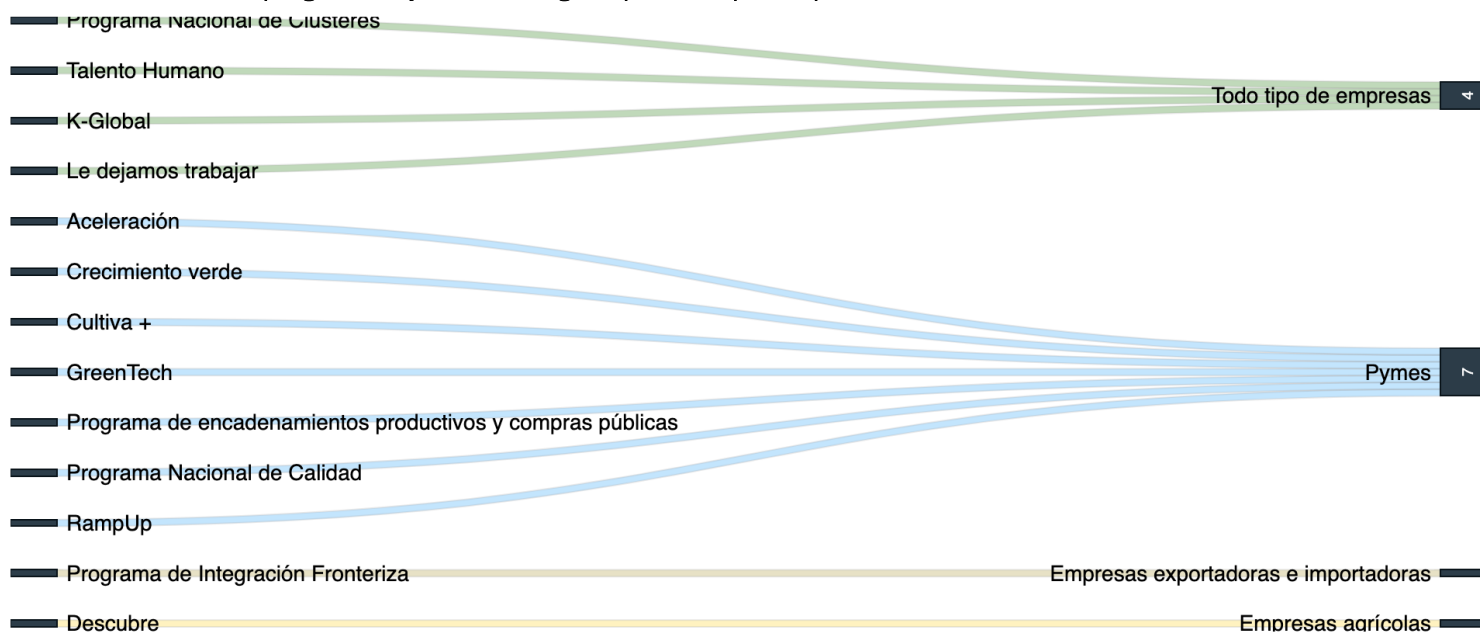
Programa Nacional de Clusteres
Talento Humano
K-Global
Le dejamos trabajar
Aceleración
Crecimiento verde
Cultiva +
GreenTech
Programa de encadenamientos productivos y compras públicas
Programa Nacional de Calidad
RampUp
Programa de Integración Fronteriza
Descubre

Todo tipo de empresas 4
Pymes 7
Empresas exportadoras e importadoras
Empresas agrícolas